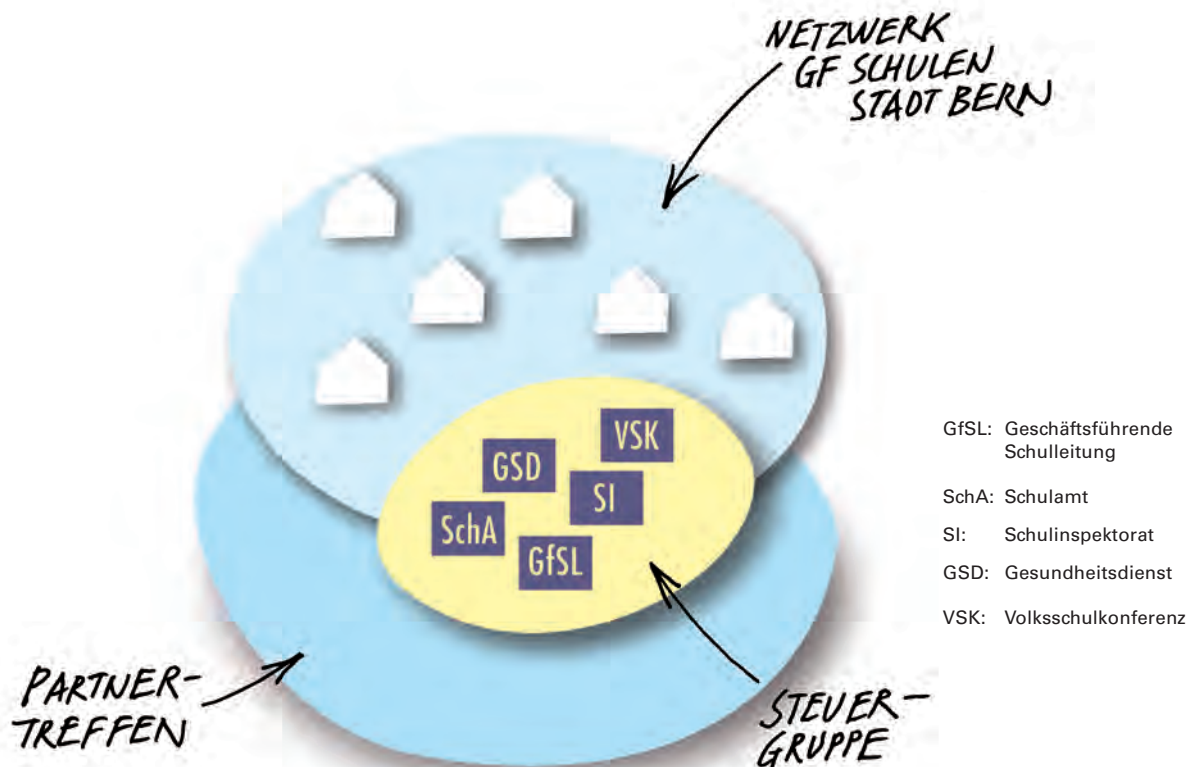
NETZWERK GF SCHULEN STADT BERN

VSK
GSD
SI
SchA
GfSL

GfSL: Geschäftsführende Schulleitung
SchA: Schulamt
SI: Schulinspektorat
GSD: Gesundheitsdienst
VSK: Volksschulkonferenz

PARTNER-TREFFEN

STEUER-GRUPPE